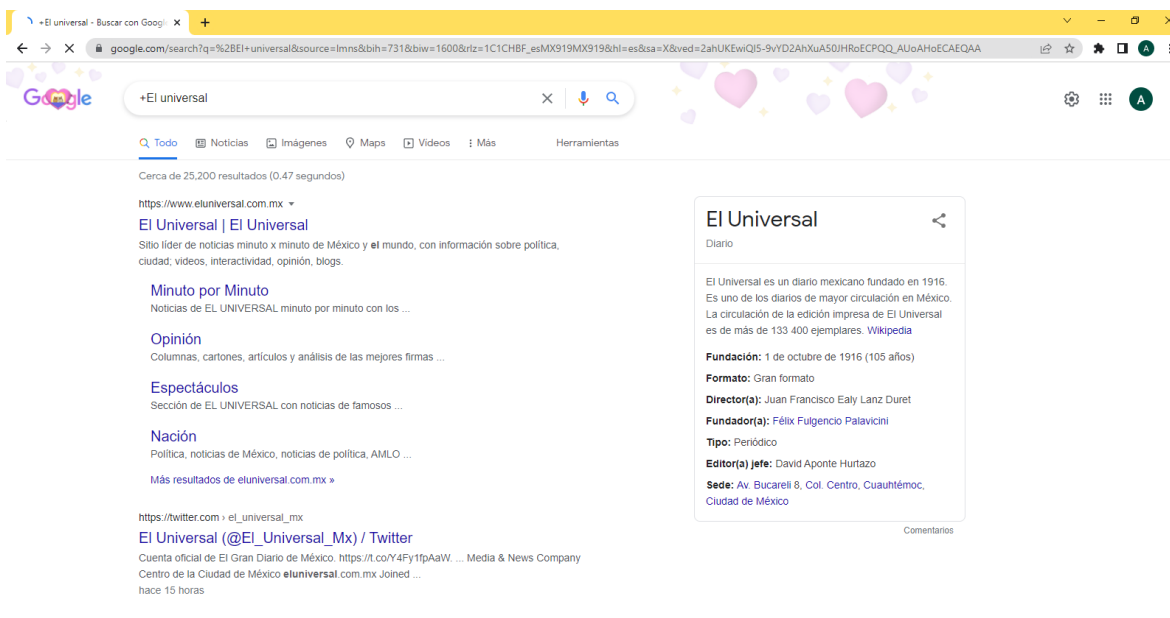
+El universal - Buscar con Googl ×

google.com/search?q=%2BEl+universal&source=lmns&bih=731&biw=1600&rlz=1C1CHBF_esMX919MX919&hl=es&sa=X&ved=2ahUKEwiQI5-9vYD2AhXuA50JHRoECPQQ_AUoAHoECAEQAA

+El universal

Todo Noticias Imágenes Maps Videos Más Herramientas

Cerca de 25,200 resultados (0.47 segundos)

https://www.eluniversal.com.mx

El Universal | El Universal

Sitio líder de noticias minuto x minuto de México y el mundo, con información sobre política, ciudad; videos, interactividad, opinión, blogs.

Minuto por Minuto

Noticias de EL UNIVERSAL minuto por minuto con los ...

Opinión

Columnas, cartones, artículos y análisis de las mejores firmas ...

Espectáculos

Sección de EL UNIVERSAL con noticias de famosos ...

Nación

Política, noticias de México, noticias de política, AMLO ...

Más resultados de eluniversal.com.mx »

https://twitter.com › el_universal_mx

El Universal (@El_Universal_Mx) / Twitter

Cuenta oficial de El Gran Diario de México. https://t.co/Y4Fy1fpAaW. ... Media & News Company Centro de la Ciudad de México eluniversal.com.mx Joined ...

hace 15 horas

El Universal

Diario

El Universal es un diario mexicano fundado en 1916. Es uno de los diarios de mayor circulación en México. La circulación de la edición impresa de El Universal es de más de 133 400 ejemplares. Wikipedia

Fundación: 1 de octubre de 1916 (105 años)

Formato: Gran formato

Director(a): Juan Francisco Ealy Lanz Duret

Fundador(a): Félix Fulgencio Palavicini

Tipo: Periódico

Editor(a) jefe: David Aponte Hurtazo

Sede: Av. Bucareli 8, Col. Centro, Cuauhtémoc, Ciudad de México

Comentarios